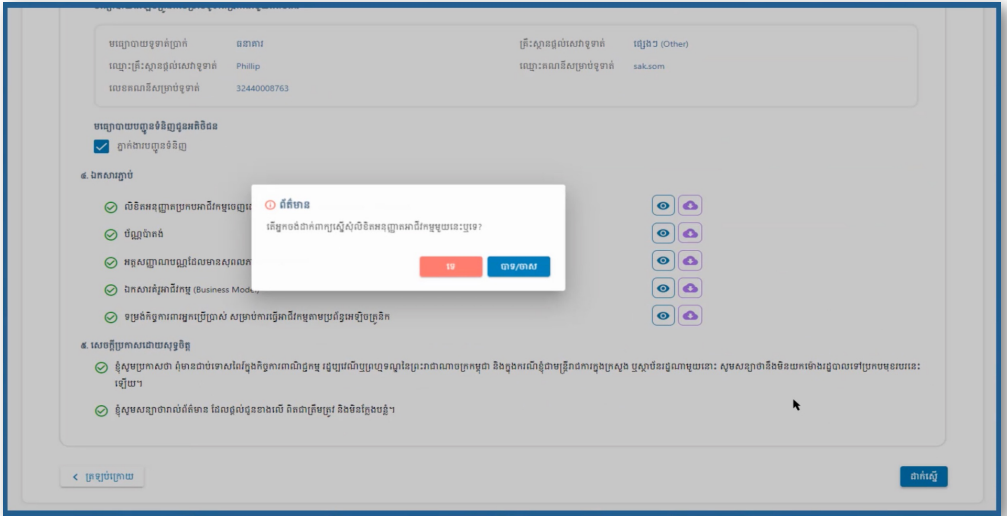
មធ្យោបាយទូទាត់ប្រាក់ ធនាគារ
ឈ្មោះគ្រឹះស្ថានផ្តល់សេវាទូទាត់ Phillip
លេខគណនីសម្រាប់ទូទាត់ 32440008763
គ្រឹះស្ថានផ្តល់សេវាទូទាត់ ផ្សេងៗ (Other)
ឈ្មោះគណនីសម្រាប់ទូទាត់ sak.som

មធ្យោបាយបញ្ជូនទំនិញជូនអតិថិជន
ភ្ជាប់ជាមួយបញ្ជូនទំនិញ

៤. ឯកសារភ្ជាប់
លិខិតអនុញ្ញាតប្រកបអាជីវកម្ម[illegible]
ប័ណ្ណប៉ាតង់
អនុសញ្ញាបណ្ណដែលមានសុពលភាព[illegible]
ឯកសារគំរូអាជីវកម្ម (Business Model)
ទម្រង់កិច្ចការពារអ្នកប្រើប្រាស់ សម្រាប់ការធ្វើអាជីវកម្មតាមប្រព័ន្ធអេឡិចត្រូនិក

៥. សេចក្តីប្រកាសដោយសុទ្ធចិត្ត
ខ្ញុំសូមប្រកាសថា ពុំមានជាប់ទោសលើកិច្ចការពាណិជ្ជកម្ម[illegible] ឡើយ។
ខ្ញុំសូមសន្យាថារាល់ព័ត៌មាន ដែលផ្តល់ជូនខាងលើពិតជាត្រឹមត្រូវ និងមិនក្លែងបន្លំ។

ព័ត៌មាន
តើអ្នកចង់ដាក់ពាក្យស្នើសុំលិខិតអនុញ្ញាតអាជីវកម្មមួយនេះឬទេ?
ទេ
បាទ/ចាស

< ត្រឡប់ក្រោយ
ដាក់ស្នើ